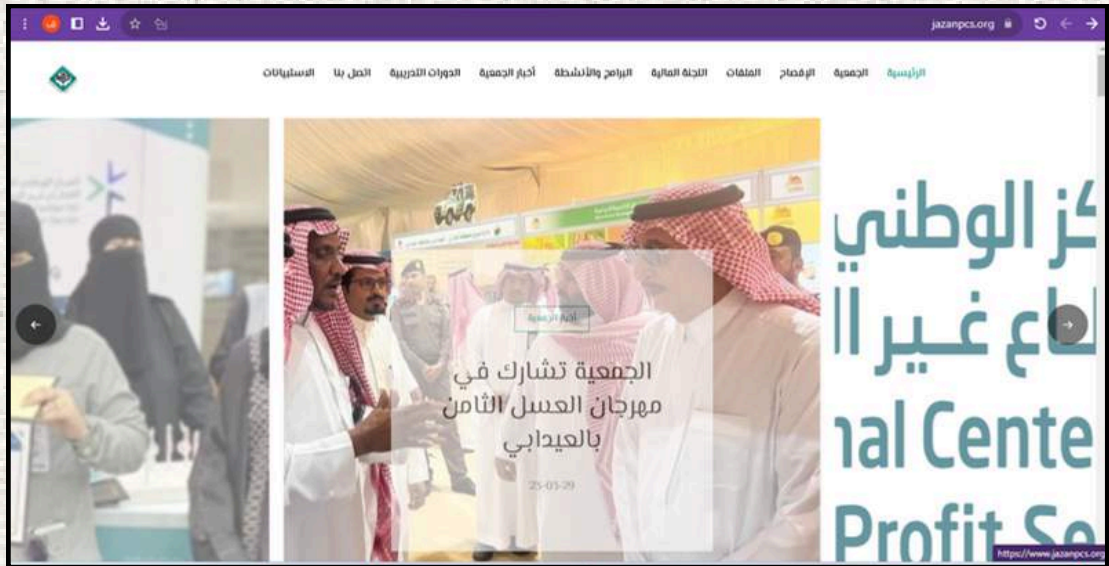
jazanpcs.org

الرئيسية الجمعية الإفصاح الملفات اللجنة المالية البرامج والأنشطة أخبار الجمعية الدورات التدريبية اتصل بنا الاستبيانات

كز الوطني
طاع غير ال
nal Cente
Profit Se

أخبار الجمعية

الجمعية تشارك في مهرجان العسل الثامن بالعيدابي

25-01-29

https://www.jazanpcs.org